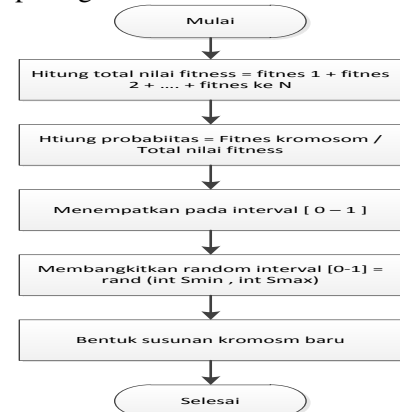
Mulai

Hitung total nilai fitness = fitnes 1 + fitnes 2 + .... + fitnes ke N

Htiung probabitas = Fitnes kromosom / Total nilai fitness

Menempatkan pada interval [ 0 – 1 ]

Membangkitkan random interval [0-1] = rand (int Smin , int Smax)

Bentuk susunan kromosm baru

Selesai